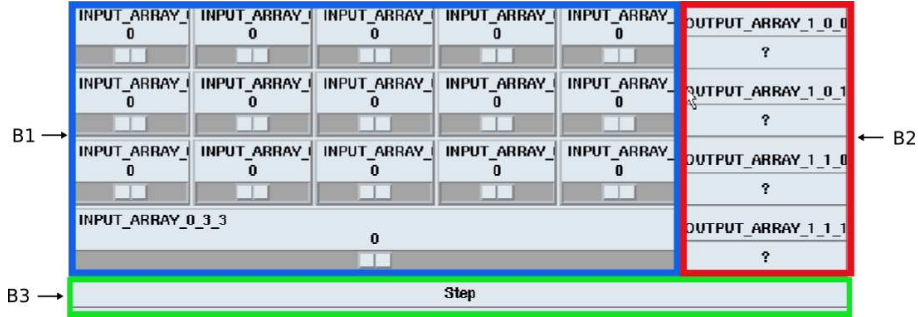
B1

| INPUT_ARRAY_( | INPUT_ARRAY_( | INPUT_ARRAY_( | INPUT_ARRAY_( | INPUT_ARRAY_ |
|---|---|---|---|---|
| 0 | 0 | 0 | 0 | 0 |
| INPUT_ARRAY_( | INPUT_ARRAY_( | INPUT_ARRAY_( | INPUT_ARRAY_( | INPUT_ARRAY_ |
| 0 | 0 | 0 | 0 | 0 |
| INPUT_ARRAY_( | INPUT_ARRAY_( | INPUT_ARRAY_( | INPUT_ARRAY_( | INPUT_ARRAY_ |
| 0 | 0 | 0 | 0 | 0 |

INPUT_ARRAY_0_3_3
0

OUTPUT_ARRAY_1_0_0
?
OUTPUT_ARRAY_1_0_1
?
OUTPUT_ARRAY_1_1_0
?
OUTPUT_ARRAY_1_1_1
?

B2

B3

Step